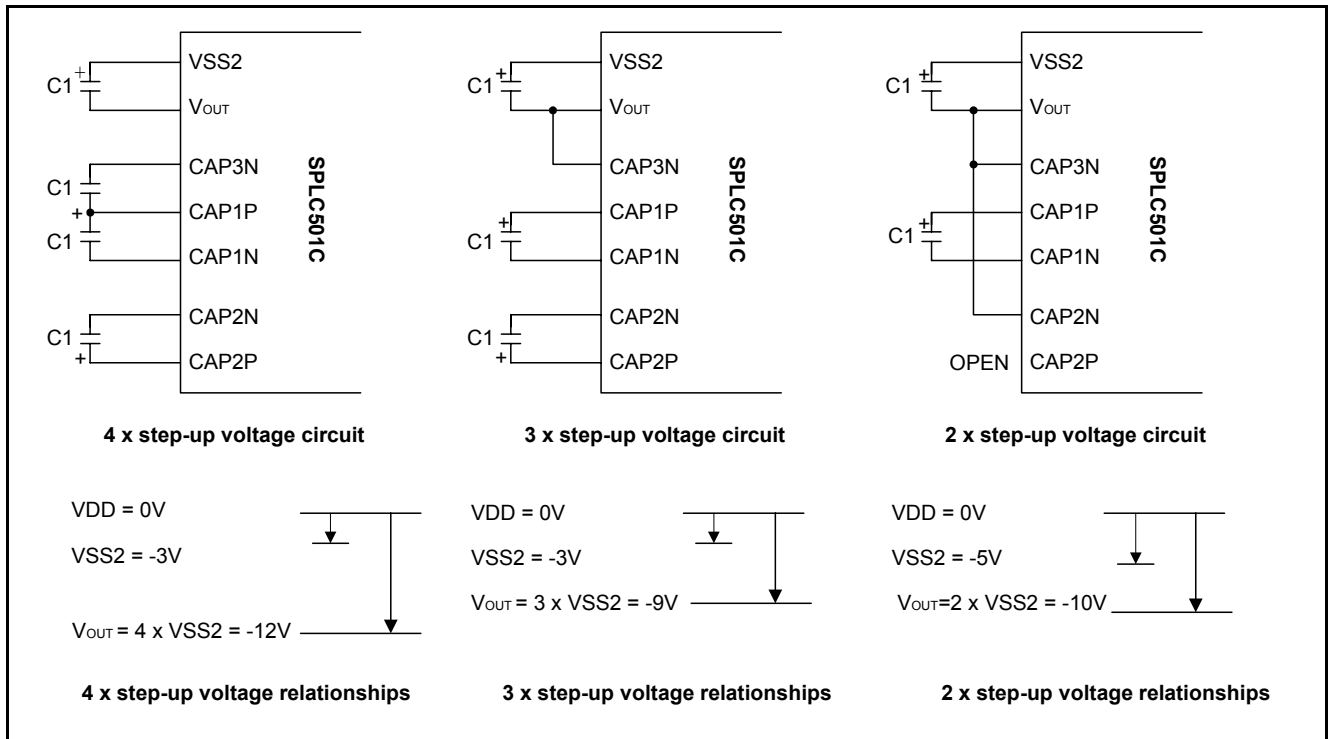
C1 + VSS2
$V_{OUT}$
C1 CAP3N
+ CAP1P
C1 CAP1N
C1 CAP2N
+ CAP2P
SPLC501C

4 x step-up voltage circuit

C1 + VSS2
$V_{OUT}$
CAP3N
C1 + CAP1P
CAP1N
C1 CAP2N
+ CAP2P
SPLC501C

3 x step-up voltage circuit

C1 + VSS2
$V_{OUT}$
CAP3N
C1 + CAP1P
CAP1N
CAP2N
OPEN CAP2P
SPLC501C

2 x step-up voltage circuit

VDD = 0V
VSS2 = -3V
$V_{OUT}$ = 4 x VSS2 = -12V

4 x step-up voltage relationships

VDD = 0V
VSS2 = -3V
$V_{OUT}$ = 3 x VSS2 = -9V

3 x step-up voltage relationships

VDD = 0V
VSS2 = -5V
$V_{OUT}$=2 x VSS2 = -10V

2 x step-up voltage relationships